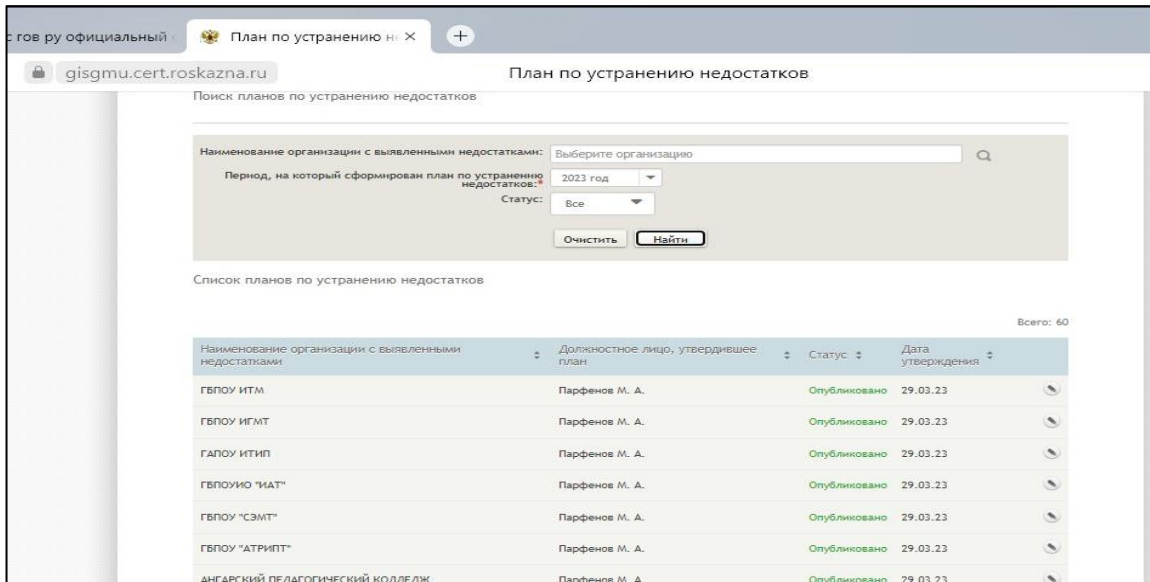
гов ру официальный

План по устранению н ×

+

gisgmu.cert.roskazna.ru

План по устранению недостатков

Поиск планов по устранению недостатков

Наименование организации с выявленными недостатками: Выберите организацию

Период, на который сформирован план по устранению недостатков:* 2023 год

Статус: Все

Очистить Найти

Список планов по устранению недостатков

Всего: 60

| Наименование организации с выявленными недостатками | Должностное лицо, утвердившее план | Статус | Дата утверждения |
|---|---|---|---|
| ГБПОУ ИТМ | Парфенов М. А. | Опубликовано | 29.03.23 |
| ГБПОУ ИГМТ | Парфенов М. А. | Опубликовано | 29.03.23 |
| ГАПОУ ИТИП | Парфенов М. А. | Опубликовано | 29.03.23 |
| ГБПОУИО "ИАТ" | Парфенов М. А. | Опубликовано | 29.03.23 |
| ГБПОУ "СЭМТ" | Парфенов М. А. | Опубликовано | 29.03.23 |
| ГБПОУ "АТРИПТ" | Парфенов М. А. | Опубликовано | 29.03.23 |
| АНГАРСКИЙ ПЕДАГОГИЧЕСКИЙ КОЛЛЕДЖ | Парфенов М. А. | Опубликовано | 29.03.23 |